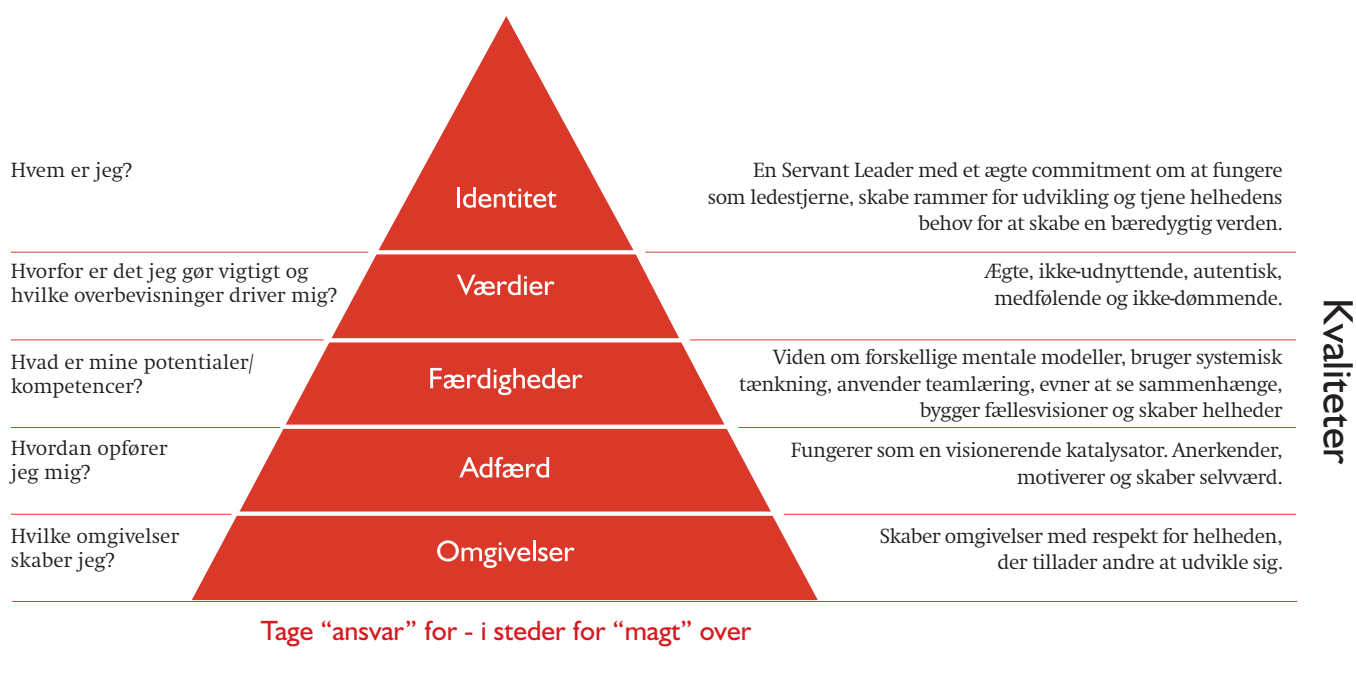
Hvem er jeg?

Identitet

En Servant Leader med et ægte commitment om at fungere som ledestjerne, skabe rammer for udvikling og tjene helhedens behov for at skabe en bæredygtig verden.

Hvorfor er det jeg gør vigtigt og hvilke overbevisninger driver mig?

Værdier

Ægte, ikke-udnyttende, autentisk, medfølende og ikke-dømmende.

Hvad er mine potentialer/ kompetencer?

Færdigheder

Viden om forskellige mentale modeller, bruger systemisk tænkning, anvender teamlæring, evner at se sammenhænge, bygger fællesvisioner og skaber helheder

Hvordan opfører jeg mig?

Adfærd

Fungerer som en visionerende katalysator. Anerkender, motiverer og skaber selvværd.

Hvilke omgivelser skaber jeg?

Omgivelser

Skaber omgivelser med respekt for helheden, der tillader andre at udvikle sig.

Kvaliteter

Tage “ansvar” for - i steder for “magt” over